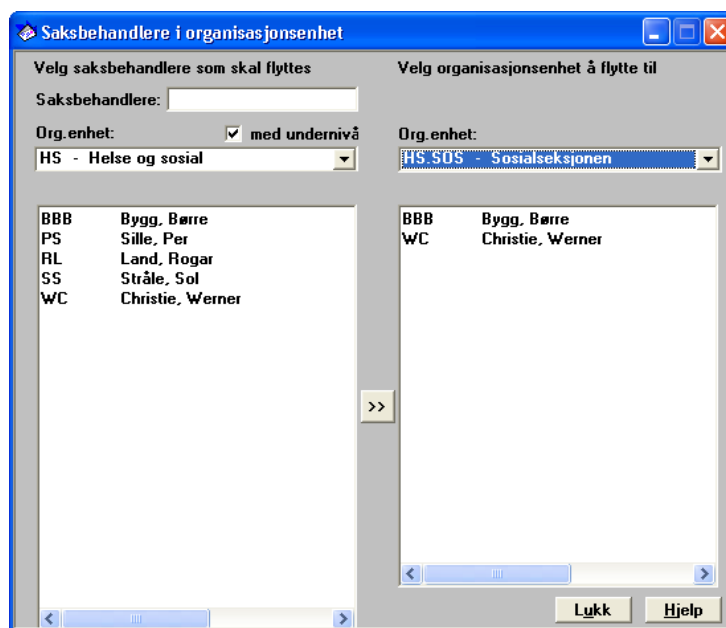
Saksbehandlere i organisasjonsenhet

Velg saksbehandlere som skal flyttes

Saksbehandlere:

Org.enhet:

med undernivå

HS - Helse og sosial

| | |
|---|---|
| BBB | Bygg, Børre |
| PS | Sille, Per |
| RL | Land, Rogar |
| SS | Stråle, Sol |
| WC | Christie, Werner |

>>

Velg organisasjonsenhet å flytte til

Org.enhet:

HS.SOS - Sosialseksjonen

| | |
|---|---|
| BBB | Bygg, Børre |
| WC | Christie, Werner |

Lukk

Hjelp